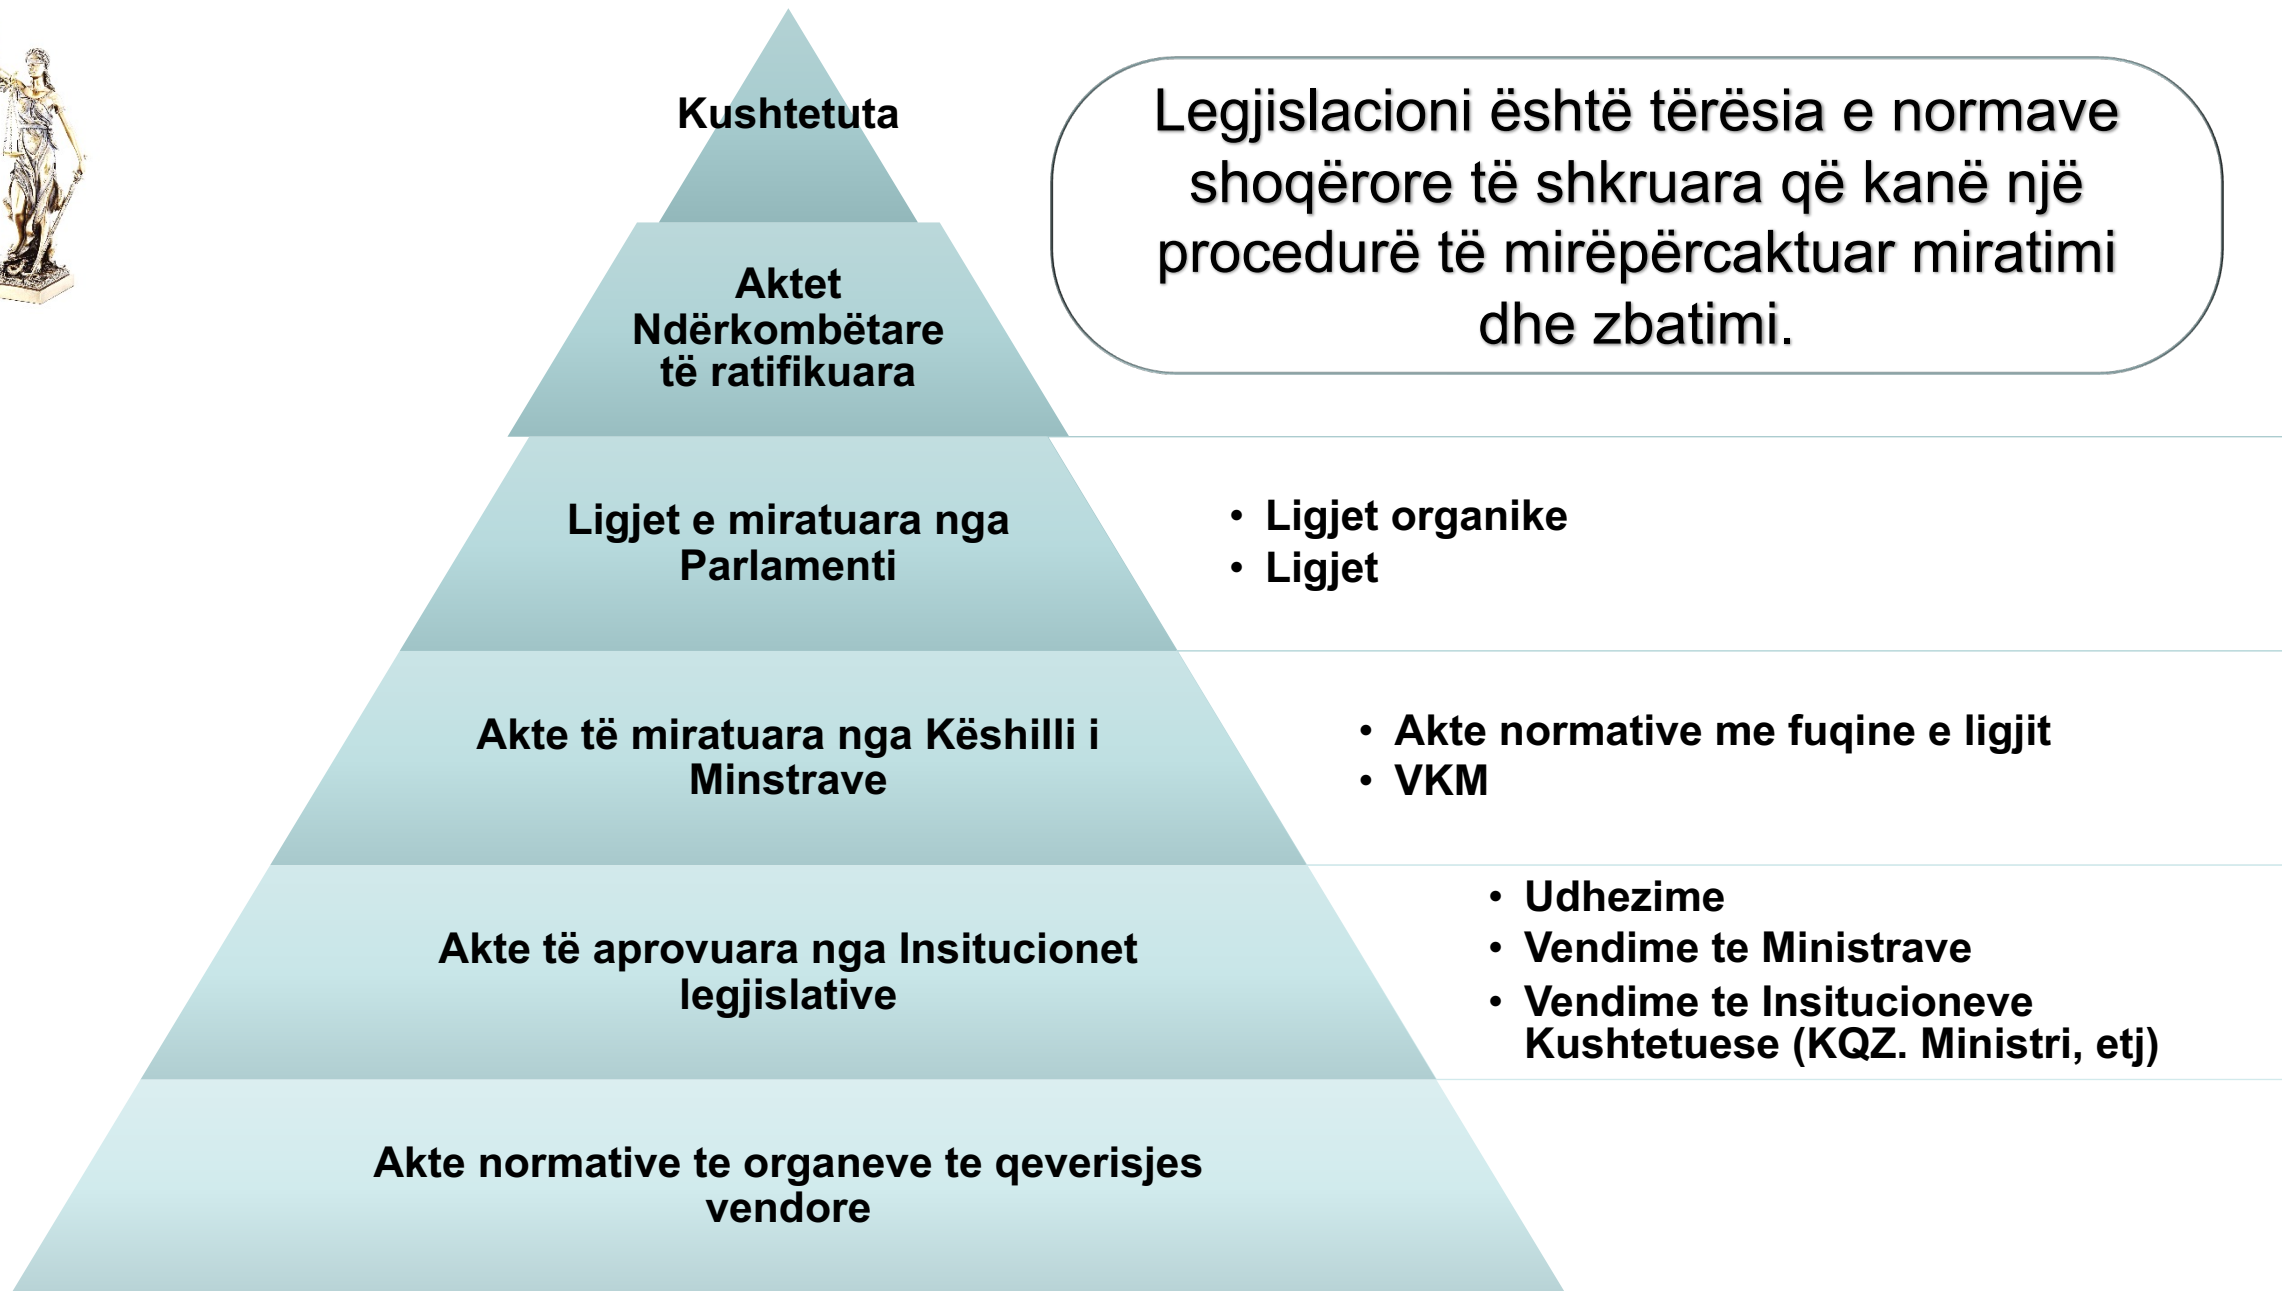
Kushtetuta

Legjislacioni është tërësia e normave shoqërore të shkruara që kanë një procedurë të mirëpërcaktuar miratimi dhe zbatimi.

Aktet Ndërkombëtare të ratifikuara

Ligjet e miratuara nga Parlamenti

- Ligjet organike
- Ligjet

Akte të miratuara nga Këshilli i Minstrave

- Akte normative me fuqine e ligjit
- VKM

Akte të aprovuara nga Insitucionet legjislative

- Udhezime
- Vendime te Ministrave
- Vendime te Insitucioneve Kushtetuese (KQZ. Ministri, etj)

Akte normative te organeve te qeverisjes vendore